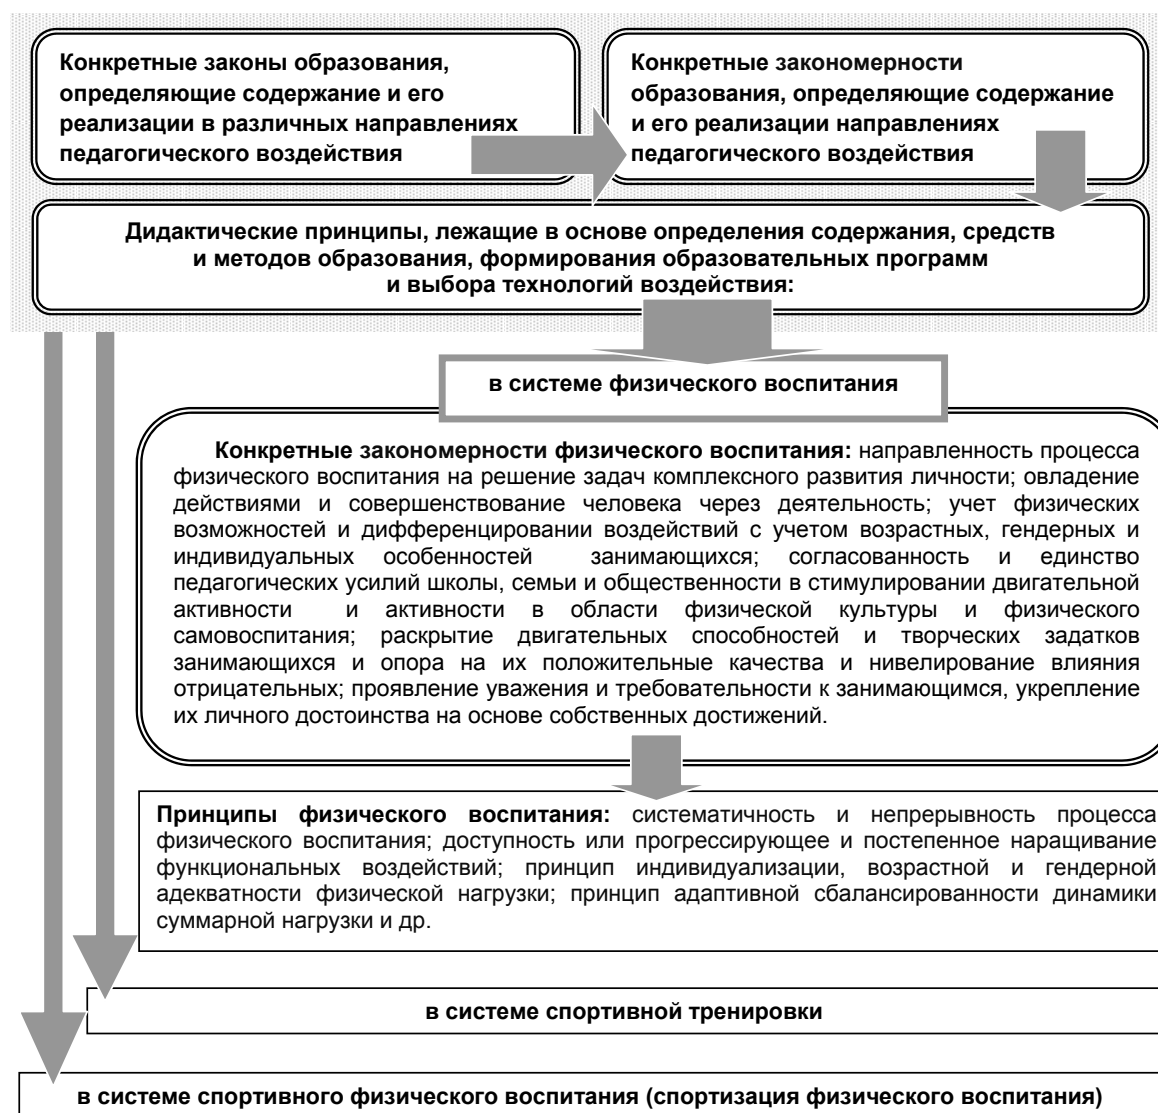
Конкретные законы образования, определяющие содержание и его реализации в различных направлениях педагогического воздействия

Конкретные закономерности образования, определяющие содержание и его реализации направлениях педагогического воздействия

Дидактические принципы, лежащие в основе определения содержания, средств и методов образования, формирования образовательных программ и выбора технологий воздействия:

в системе физического воспитания

Конкретные закономерности физического воспитания: направленность процесса физического воспитания на решение задач комплексного развития личности; овладение действиями и совершенствование человека через деятельность; учет физических возможностей и дифференцировании воздействий с учетом возрастных, гендерных и индивидуальных особенностей занимающихся; согласованность и единство педагогических усилий школы, семьи и общественности в стимулировании двигательной активности и активности в области физической культуры и физического самовоспитания; раскрытие двигательных способностей и творческих задатков занимающихся и опора на их положительные качества и нивелирование влияния отрицательных; проявление уважения и требовательности к занимающимся, укрепление их личного достоинства на основе собственных достижений.

Принципы физического воспитания: систематичность и непрерывность процесса физического воспитания; доступность или прогрессирующее и постепенное наращивание функциональных воздействий; принцип индивидуализации, возрастной и гендерной адекватности физической нагрузки; принцип адаптивной сбалансированности динамики суммарной нагрузки и др.

в системе спортивной тренировки

в системе спортивного физического воспитания (спортизация физического воспитания)